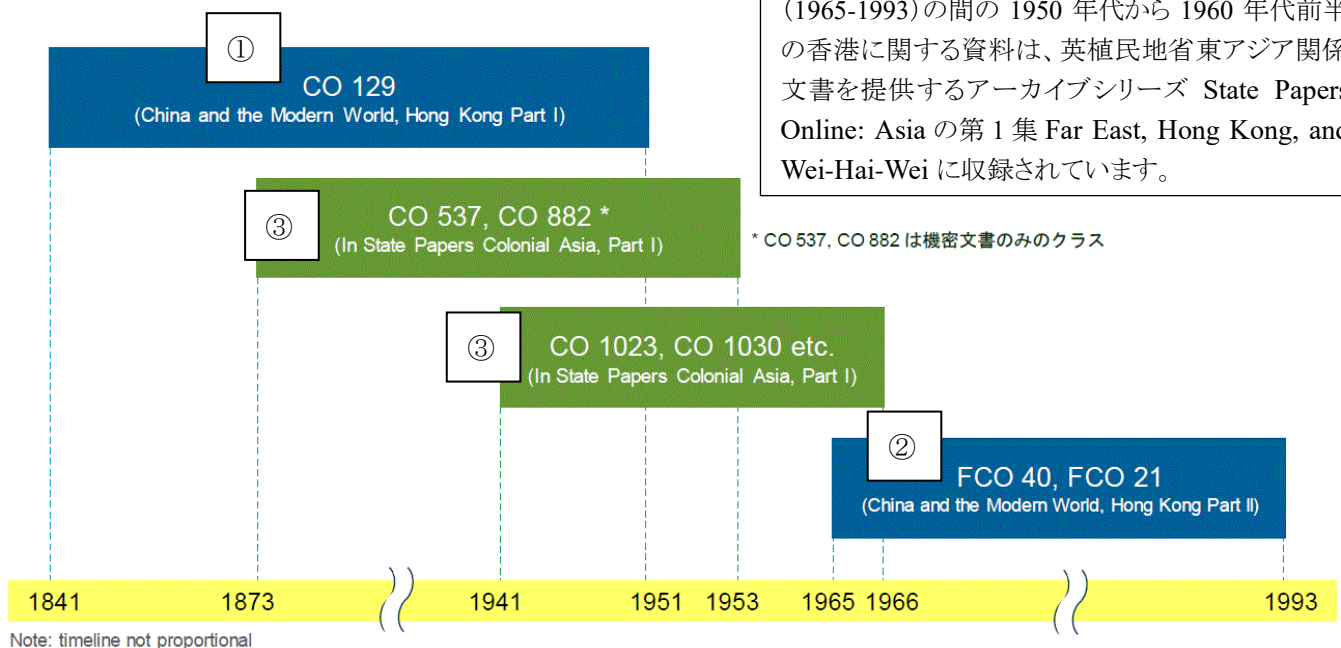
(1965-1993)の間の 1950 年代から 1960 年代前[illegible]の香港に関する資料は、英植民地省東アジア関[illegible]文書を提供するアーカイブシリーズ State Paper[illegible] Online: Asia の第 1 集 Far East, Hong Kong, an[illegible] Wei-Hai-Wei に収録されています。

①
CO 129
(China and the Modern World, Hong Kong Part I)

③
CO 537, CO 882 *
(In State Papers Colonial Asia, Part I)

* CO 537, CO 882 は機密文書のみのクラス

③
CO 1023, CO 1030 etc.
(In State Papers Colonial Asia, Part I)

②
FCO 40, FCO 21
(China and the Modern World, Hong Kong Part II)

1841 1873 1941 1951 1953 1965 1966 1993

Note: timeline not proportional